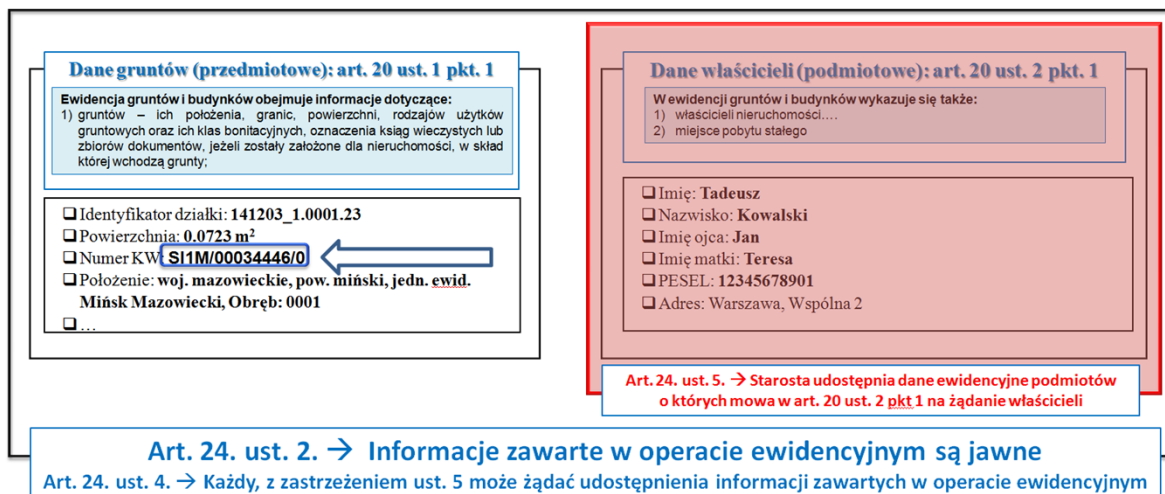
Dane gruntów (przedmiotowe): art. 20 ust. 1 pkt. 1

Ewidencja gruntów i budynków obejmuje informacje dotyczące:
1) gruntów – ich położenia, granic, powierzchni, rodzajów użytków gruntowych oraz ich klas bonitacyjnych, oznaczenia ksiąg wieczystych lub zbiorów dokumentów, jeżeli zostały założone dla nieruchomości, w skład której wchodzą grunty;

❑ Identyfikator działki: 141203_1.0001.23
❑ Powierzchnia: 0.0723 m$^2$
❑ Numer KW: SI1M/00034446/0
❑ Położenie: woj. mazowieckie, pow. miński, jedn. ewid. Mińsk Mazowiecki, Obręb: 0001
❑ …

Dane właścicieli (podmiotowe): art. 20 ust. 2 pkt. 1

W ewidencji gruntów i budynków wykazuje się także:
1) właścicieli nieruchomości….
2) miejsce pobytu stałego

❑ Imię: Tadeusz
❑ Nazwisko: Kowalski
❑ Imię ojca: Jan
❑ Imię matki: Teresa
❑ PESEL: 12345678901
❑ Adres: Warszawa, Wspólna 2

Art. 24. ust. 5. → Starosta udostępnia dane ewidencyjne podmiotów o których mowa w art. 20 ust. 2 pkt 1 na żądanie właściciel

Art. 24. ust. 2. → Informacje zawarte w operacie ewidencyjnym są jawne
Art. 24. ust. 4. → Każdy, z zastrzeżeniem ust. 5 może żądać udostępnienia informacji zawartych w operacie ewidencyjnym